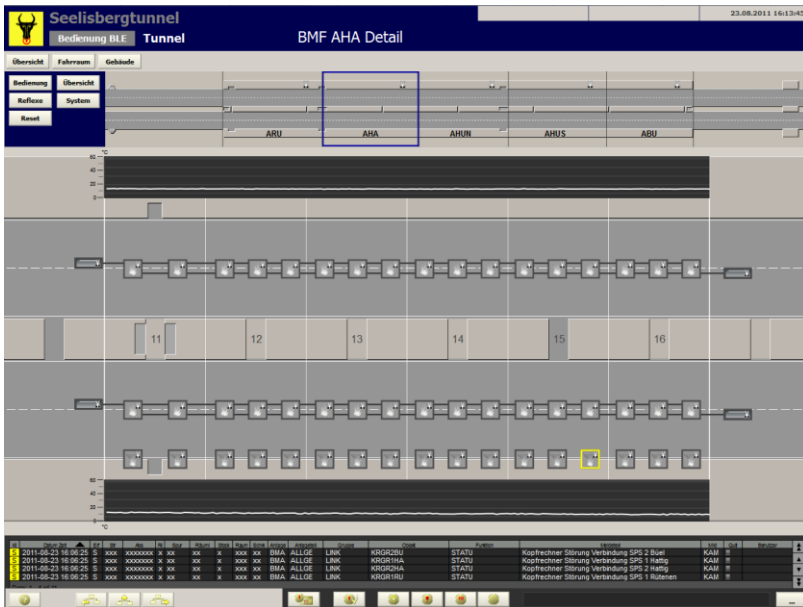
Seelisbergtunnel
Bedienung BLE Tunnel
BMF AHA Detail
23.08.2011 16:13:4

Übersicht Fahrraum Gebäude

Bedienung Übersicht
Reflexe System
Reset

ARU AHA AHUN AHUS ABU

°C
60
40
20
0

11 12 13 14 15 16

60
40
20
0
°C

| Datum Zeit | | | | | | | | | | | Gruppe | | Objekt | Funktion | Verbalext | | | |
|---|---|---|---|---|---|---|---|---|---|---|---|---|---|---|---|---|---|---|
| 2011-08-23 16:06:25 | S | xxx | xxxxxxx | x | xx | xx | x | xxx | xx | BMA | ALLGE | LINK | KRGR2BU | STATU | Kopfrechner Störung Verbindung SPS 2 Büel | KAM | !! | |
| 2011-08-23 16:06:25 | S | xxx | xxxxxxx | x | xx | xx | x | xxx | xx | BMA | ALLGE | LINK | KRGR1HA | STATU | Kopfrechner Störung Verbindung SPS 1 Hattig | KAM | !! | |
| 2011-08-23 16:06:25 | S | xxx | xxxxxxx | x | xx | xx | x | xxx | xx | BMA | ALLGE | LINK | KRGR2HA | STATU | Kopfrechner Störung Verbindung SPS 2 Hattig | KAM | !! | |
| 2011-08-23 16:06:25 | S | xxx | xxxxxxx | x | xx | xx | x | xxx | xx | BMA | ALLGE | LINK | KRGR1RU | STATU | Kopfrechner Störung Verbindung SPS 1 Rütenen | KAM | !! | |